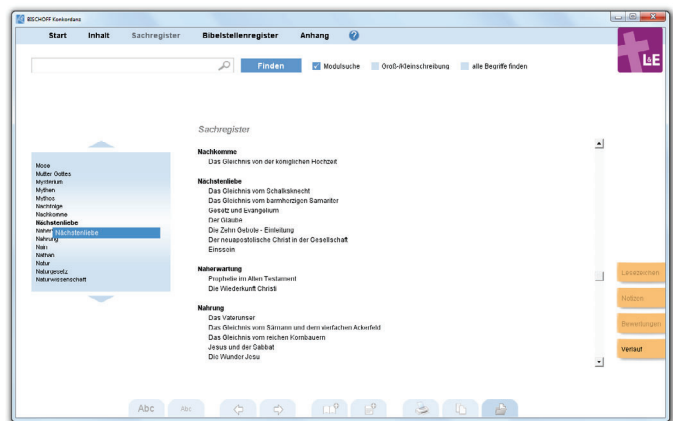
BISCHOFF Konkordanz

Start Inhalt Sachregister Bibelstellenregister Anhang

Finden Modulsuche Groß-/Kleinschreibung alle Begriffe finden

L&E

Sachregister

Mose
Mutter Gottes
Mysterium
Mythen
Mythos
Nachträge
Nachkomme
Nächstenliebe
Naher Nächstenliebe
Nahrung
Nain
Nathan
Natur
Naturgesetz
Naturwissenschaft

Nachkomme
Das Gleichnis von der königlichen Hochzeit

Nächstenliebe
Das Gleichnis vom Schalksknecht
Das Gleichnis vom barmherzigen Samariter
Gesetz und Evangelium
Der Glaube
Die Zehn Gebote - Einleitung
Der neuapostolische Christ in der Gesellschaft
Einssein

Naherwartung
Prophetie im Alten Testament
Die Wiederkunft Christi

Nahrung
Das Vaterunser
Das Gleichnis vom Sämann und dem vierfachen Ackerfeld
Das Gleichnis vom reichen Kornbauern
Jesus und der Sabbat
Die Wunder Jesu

Lesezeichen
Notizen
Bewertungen
Verlauf

Abc Abc